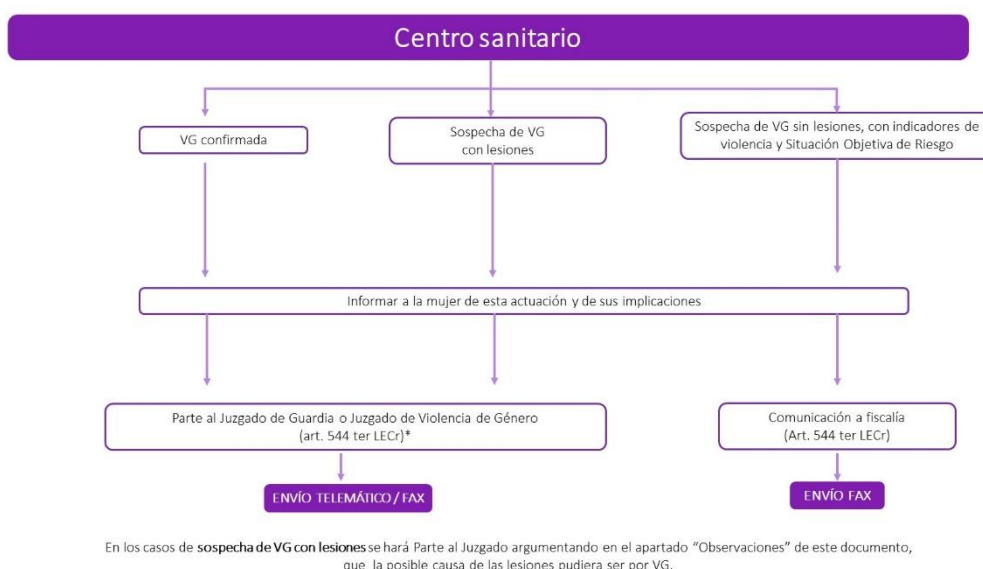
Centro sanitario

VG confirmada

Sospecha de VG con lesiones

Sospecha de VG sin lesiones, con indicadores de violencia y Situación Objetiva de Riesgo

Informar a la mujer de esta actuación y de sus implicaciones

Parte al Juzgado de Guardia o Juzgado de Violencia de Género (art. 544 ter LECr)*

Comunicación a fiscalía (Art. 544 ter LECr)

ENVÍO TELEMÁTICO / FAX

ENVÍO FAX

En los casos de sospecha de VG con lesiones se hará Parte al Juzgado argumentando en el apartado "Observaciones" de este documento, que la posible causa de las lesiones pudiera ser por VG.